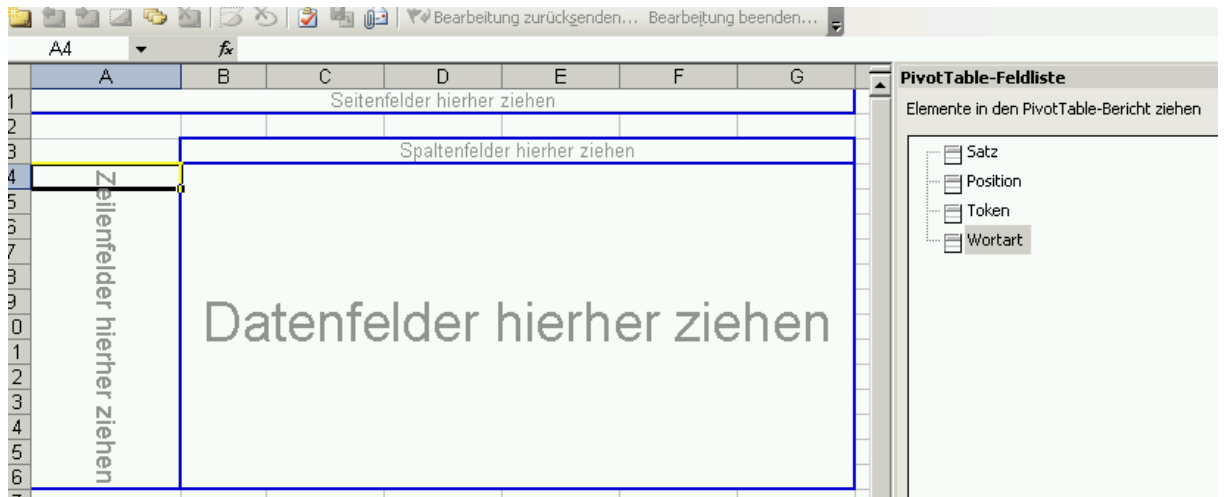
Bearbeitung zurücksenden... Bearbeitung beenden...

A4 $f_x$

A B C D E F G

1 Seitenfelder hierher ziehen
2
3 Spaltenfelder hierher ziehen
4
5
6
7
8
9
0
1
2
3
4
5
6

Zeilenfelder hierher ziehen

Datenfelder hierher ziehen

PivotTable-Feldliste

Elemente in den PivotTable-Bericht ziehen

Satz
Position
Token
Wortart